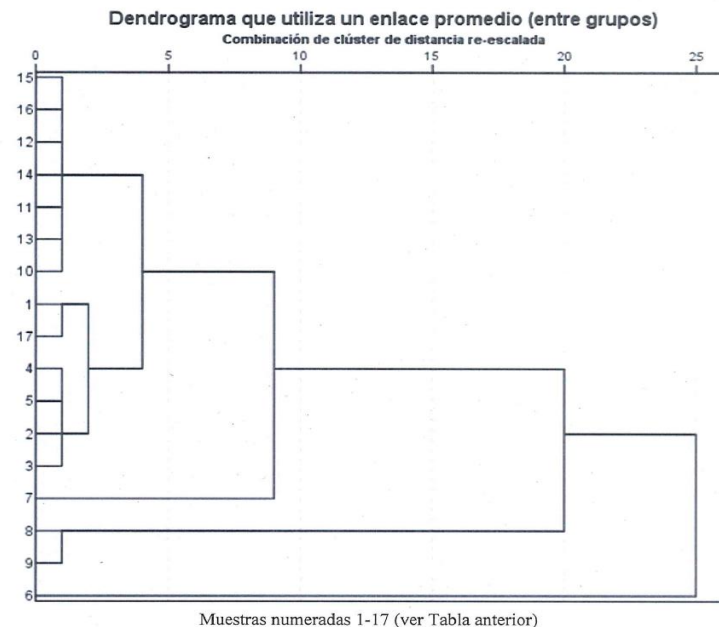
Dendrograma que utiliza un enlace promedio (entre grupos)
Combinación de clúster de distancia re-escalada

0 5 10 15 20 25

15
16
12
14
11
13
10
1
17
4
5
2
3
7
8
9
6

Muestras numeradas 1-17 (ver Tabla anterior)